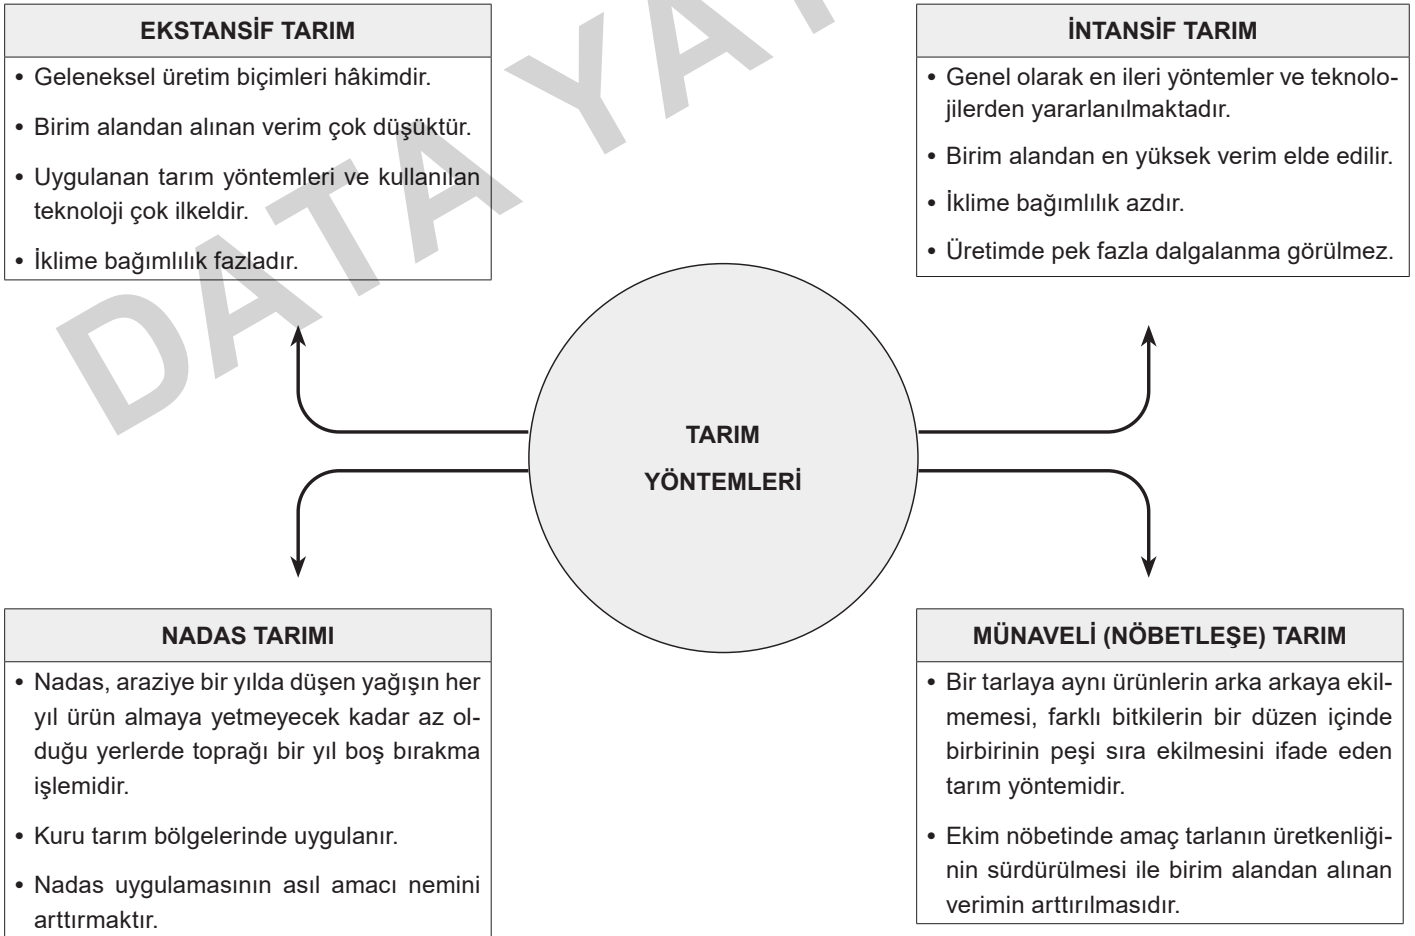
EKSTANSİF TARIM

• Geleneksel üretim biçimleri hâkimdir.
• Birim alandan alınan verim çok düşüktür.
• Uygulanan tarım yöntemleri ve kullanılan teknoloji çok ilkeldir.
• İklime bağımlılık fazladır.

İNTANSİF TARIM

• Genel olarak en ileri yöntemler ve teknolojilerden yararlanılmaktadır.
• Birim alandan en yüksek verim elde edilir.
• İklime bağımlılık azdır.
• Üretimde pek fazla dalgalanma görülmez.

DATA YA

TARIM
YÖNTEMLERİ

NADAS TARIMI

• Nadas, araziye bir yılda düşen yağışın her yıl ürün almaya yetmeyecek kadar az olduğu yerlerde toprağı bir yıl boş bırakma işlemidir.
• Kuru tarım bölgelerinde uygulanır.
• Nadas uygulamasının asıl amacı nemini arttırmaktır.

MÜNAVELİ (NÖBETLEŞE) TARIM

• Bir tarlaya aynı ürünlerin arka arkaya ekilmemesi, farklı bitkilerin bir düzen içinde birbirinin peşi sıra ekilmesini ifade eden tarım yöntemidir.
• Ekim nöbetinde amaç tarlanın üretkenliğinin sürdürülmesi ile birim alandan alınan verimin arttırılmasıdır.